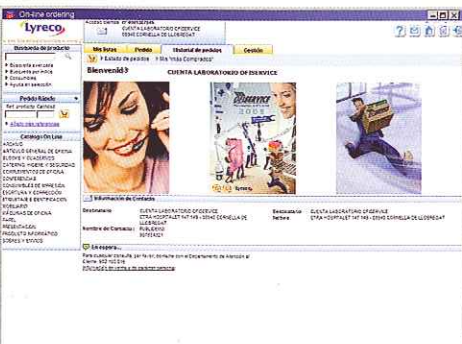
On-line ordering

Lyreco

Acceso cliente: 01-0001027546
CUENTA LABORATORIO OFISERVICE
08940 CORNELLA DE LLOBREGAT

Mis listas | Pedido | Historial de pedidos | Gestión

Estado de pedidos | Mis "más Comprados"

Búsqueda de producto

Búsqueda avanzada
Búsqueda por índice
Consumibles
Ayuda en selección

Pedido Rápido

Ref. producto Cantidad

Añadir más referencias

Catálogo On Line

ARCHIVO
ARTÍCULO GENERAL DE OFICINA
BLOCKS Y CUADERNOS
CATERING, HIGIENE Y SEGURIDAD
COMPLEMENTOS DE OFICINA
CONFERENCIA
CONSUMIBLES DE IMPRESIÓN
ESCRITURA Y CORRECCIÓN
ETIQUETAS E IDENTIFICACIÓN
MOBILIARIO
MÁQUINAS DE OFICINA
PAPEL
PRESENTACIÓN
PRODUCTO INFORMÁTICO
SOBRES Y ENVÍOS

Bienvenid@ | CUENTA LABORATORIO OFISERVICE

2006

Información de Contacto

Destinatario: CUENTA LABORATORIO OFISERVICE
CTRA HOSPITALET NO 149 - 08940 CORNELLA DE LLOBREGAT

Nombre de Contacto: PUBLICIDAD
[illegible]

Destinatario Factura: CUENTA LABORATORIO OFISERVICE
CTRA HOSPITALET NO 149 - 08940 CORNELLA DE LLOBREGAT

En espera...

Para cualquier consulta, por favor, contacte con el Departamento de Atención al Cliente: 902 100 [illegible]

Información de ventas y de gestión personal